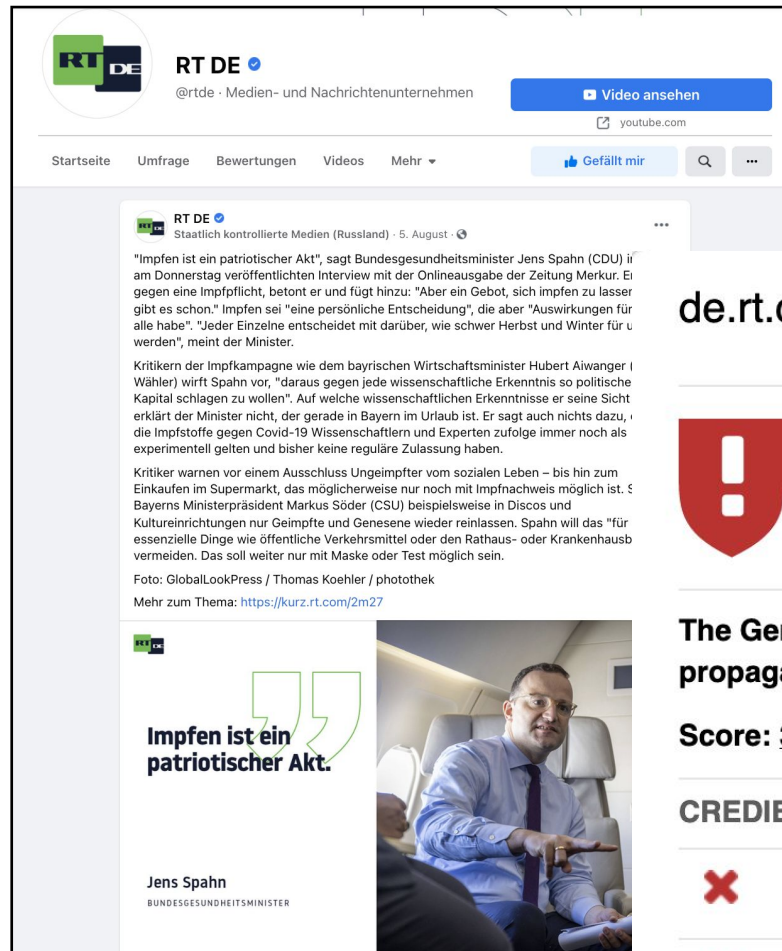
RT DE

RT DE

@rtde · Medien- und Nachrichtenunternehmen

Video ansehen

youtube.com

Startseite Umfrage Bewertungen Videos Mehr

Gefällt mir

...

RT DE

RT DE

Staatlich kontrollierte Medien (Russland) · 5. August ·

...

"Impfen ist ein patriotischer Akt", sagt Bundesgesundheitsminister Jens Spahn (CDU) i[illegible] am Donnerstag veröffentlichten Interview mit der Onlineausgabe der Zeitung Merkur. E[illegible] gegen eine Impfpflicht, betont er und fügt hinzu: "Aber ein Gebot, sich impfen zu lasse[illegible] gibt es schon." Impfen sei "eine persönliche Entscheidung", die aber "Auswirkungen für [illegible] alle habe". "Jeder Einzelne entscheidet mit darüber, wie schwer Herbst und Winter für u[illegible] werden", meint der Minister.

Kritikern der Impfkampagne wie dem bayrischen Wirtschaftsminister Hubert Aiwanger ([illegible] Wähler) wirft Spahn vor, "daraus gegen jede wissenschaftliche Erkenntnis so politische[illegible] Kapital schlagen zu wollen". Auf welche wissenschaftlichen Erkenntnisse er seine Sicht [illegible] erklärt der Minister nicht, der gerade in Bayern im Urlaub ist. Er sagt auch nichts dazu, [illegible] die Impfstoffe gegen Covid-19 Wissenschaftlern und Experten zufolge immer noch als experimentell gelten und bisher keine reguläre Zulassung haben.

Kritiker warnen vor einem Ausschluss Ungeimpfter vom sozialen Leben – bis hin zum Einkaufen im Supermarkt, das möglicherweise nur noch mit Impfnachweis möglich ist. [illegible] Bayerns Ministerpräsident Markus Söder (CSU) beispielsweise in Discos und Kultureinrichtungen nur Geimpfte und Genesene wieder reinlassen. Spahn will das "für essenzielle Dinge wie öffentliche Verkehrsmittel oder den Rathaus- oder Krankenhausb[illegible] vermeiden. Das soll weiter nur mit Maske oder Test möglich sein.

Foto: GlobalLookPress / Thomas Koehler / photothek

Mehr zum Thema: https://kurz.rt.com/2m27

RT DE

Impfen ist ein patriotischer Akt.

Jens Spahn

BUNDESGESUNDHEITSMINISTER

de.rt.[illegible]

The Ge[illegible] propag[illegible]

Score: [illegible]

CREDI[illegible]